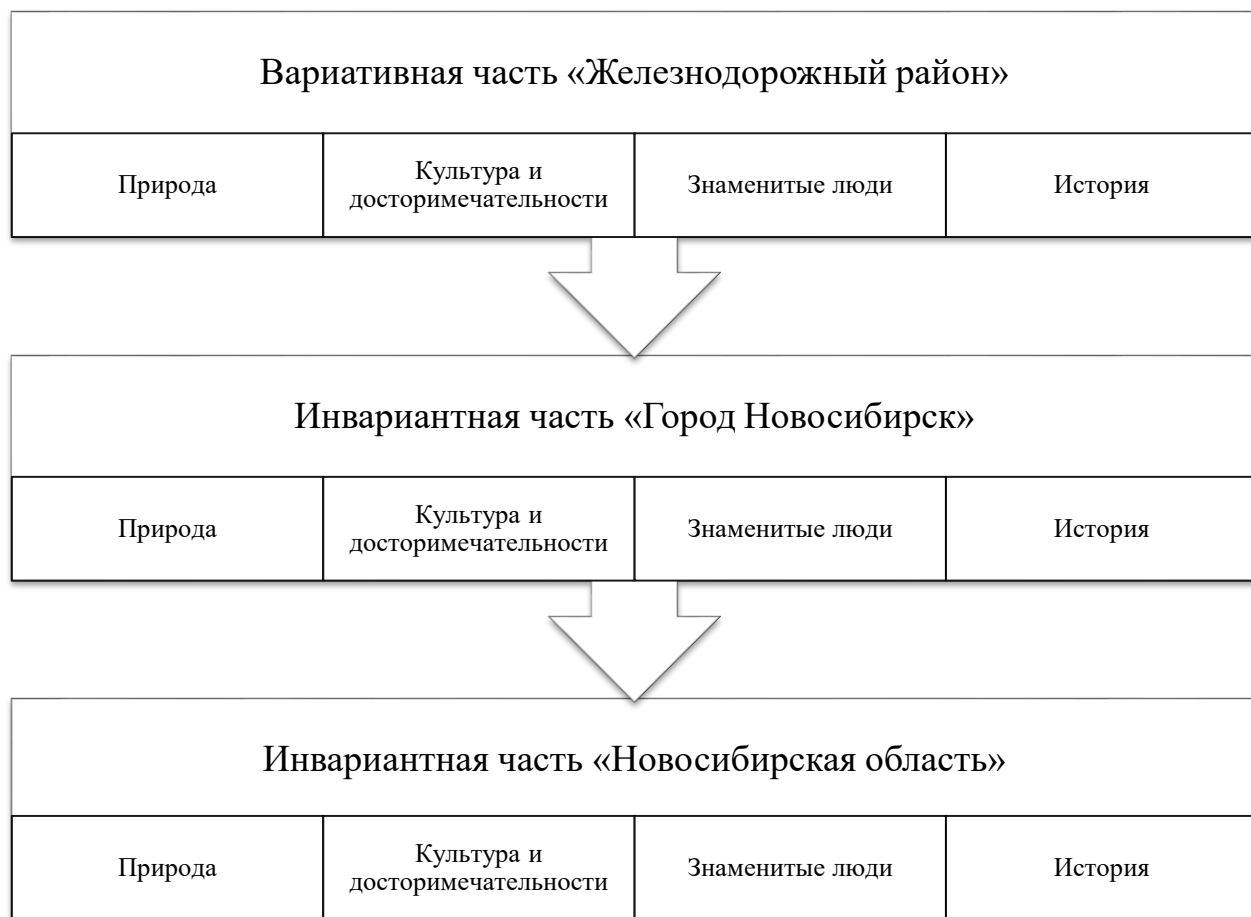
Вариативная часть «Железнодорожный район»

| Природа | Культура и досторимечательности | Знаменитые люди | История |
|---|---|---|---|

Инвариантная часть «Город Новосибирск»

| Природа | Культура и досторимечательности | Знаменитые люди | История |
|---|---|---|---|

Инвариантная часть «Новосибирская область»

| Природа | Культура и досторимечательности | Знаменитые люди | История |
|---|---|---|---|